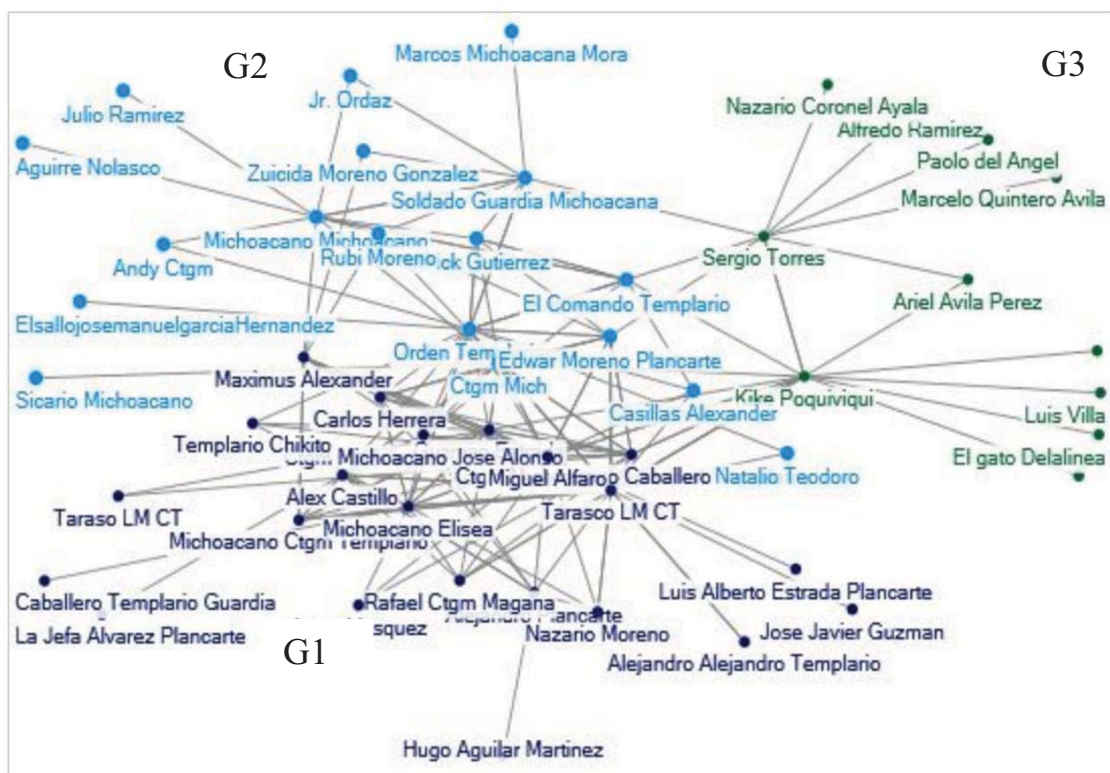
G2

Marcos Michoacana Mora

G3

Julio Ramirez

Jr. Ordaz

Nazario Coronel Ayala

Alfredo Ramirez

Aguirre Nolasco

Zuicida Moreno Gonzalez

Paolo del Angel

Soldado Guardia Michoacana

Marcelo Quintero Avila

Michoacano Michoacano

Andy Ctgm

Rubi Moreno

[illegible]ck Gutierrez

Sergio Torres

El Comando Templario

Ariel Avila Perez

ElsallojosemanuelgarciaHernandez

Orden Tem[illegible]

Edwar Moreno Plancarte

Maximus Alexander

Sicario Michoacano

Ctgm Mich

Kike Poquiviqui

Casillas Alexander

Carlos Herrera

Luis Villa

Templario Chikito

Michoacano Jose Alonso

Natalio Teodoro

El gato Delalinea

Ctg Miguel Alfaro Caballero

Alex Castillo

Taraso LM CT

Michoacano Elisea

Tarasco LM CT

Michoacano Ctgm Templario

Luis Alberto Estrada Plancarte

Caballero Templario Guardia

Rafael Ctgm Magana

Jose Javier Guzman

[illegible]squez

Alejandro Plancarte

La Jefa Alvarez Plancarte

Nazario Moreno

G1

Alejandro Alejandro Templario

Hugo Aguilar Martinez